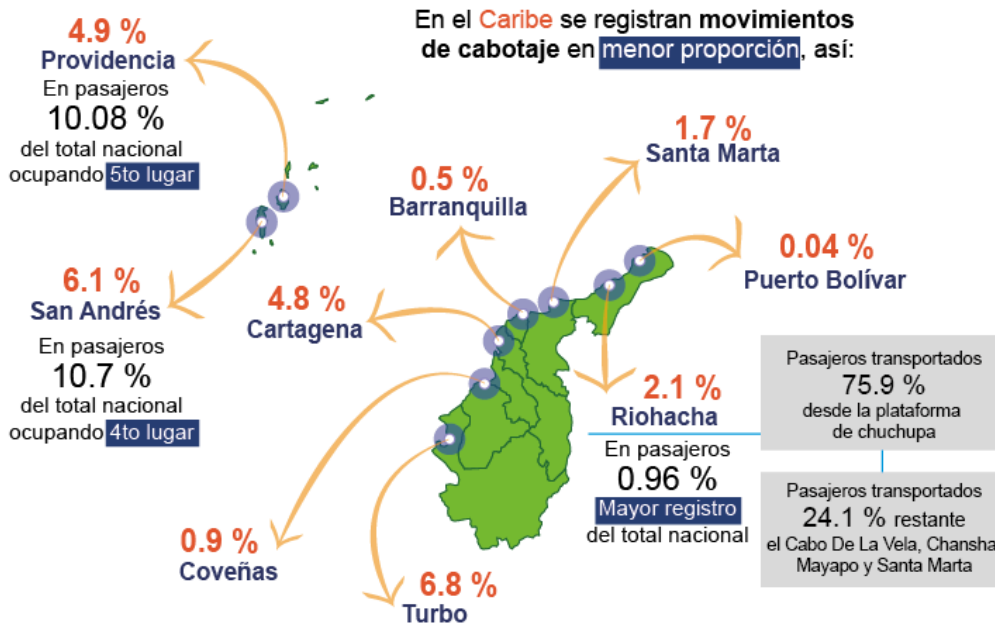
En el Caribe se registran movimientos de cabotaje en menor proporción, así:

4.9 %
Providencia
En pasajeros
10.08 %
del total nacional
ocupando 5to lugar

6.1 %
San Andrés
En pasajeros
10.7 %
del total nacional
ocupando 4to lugar

0.5 %
Barranquilla

4.8 %
Cartagena

1.7 %
Santa Marta

0.04 %
Puerto Bolívar

2.1 %
Riohacha
En pasajeros
0.96 %
Mayor registro
del total nacional

Pasajeros transportados
75.9 %
desde la plataforma
de chuchupa

Pasajeros transportados
24.1 % restante
el Cabo De La Vela, Chansha
Mayapo y Santa Marta

0.9 %
Coveñas

6.8 %
Turbo